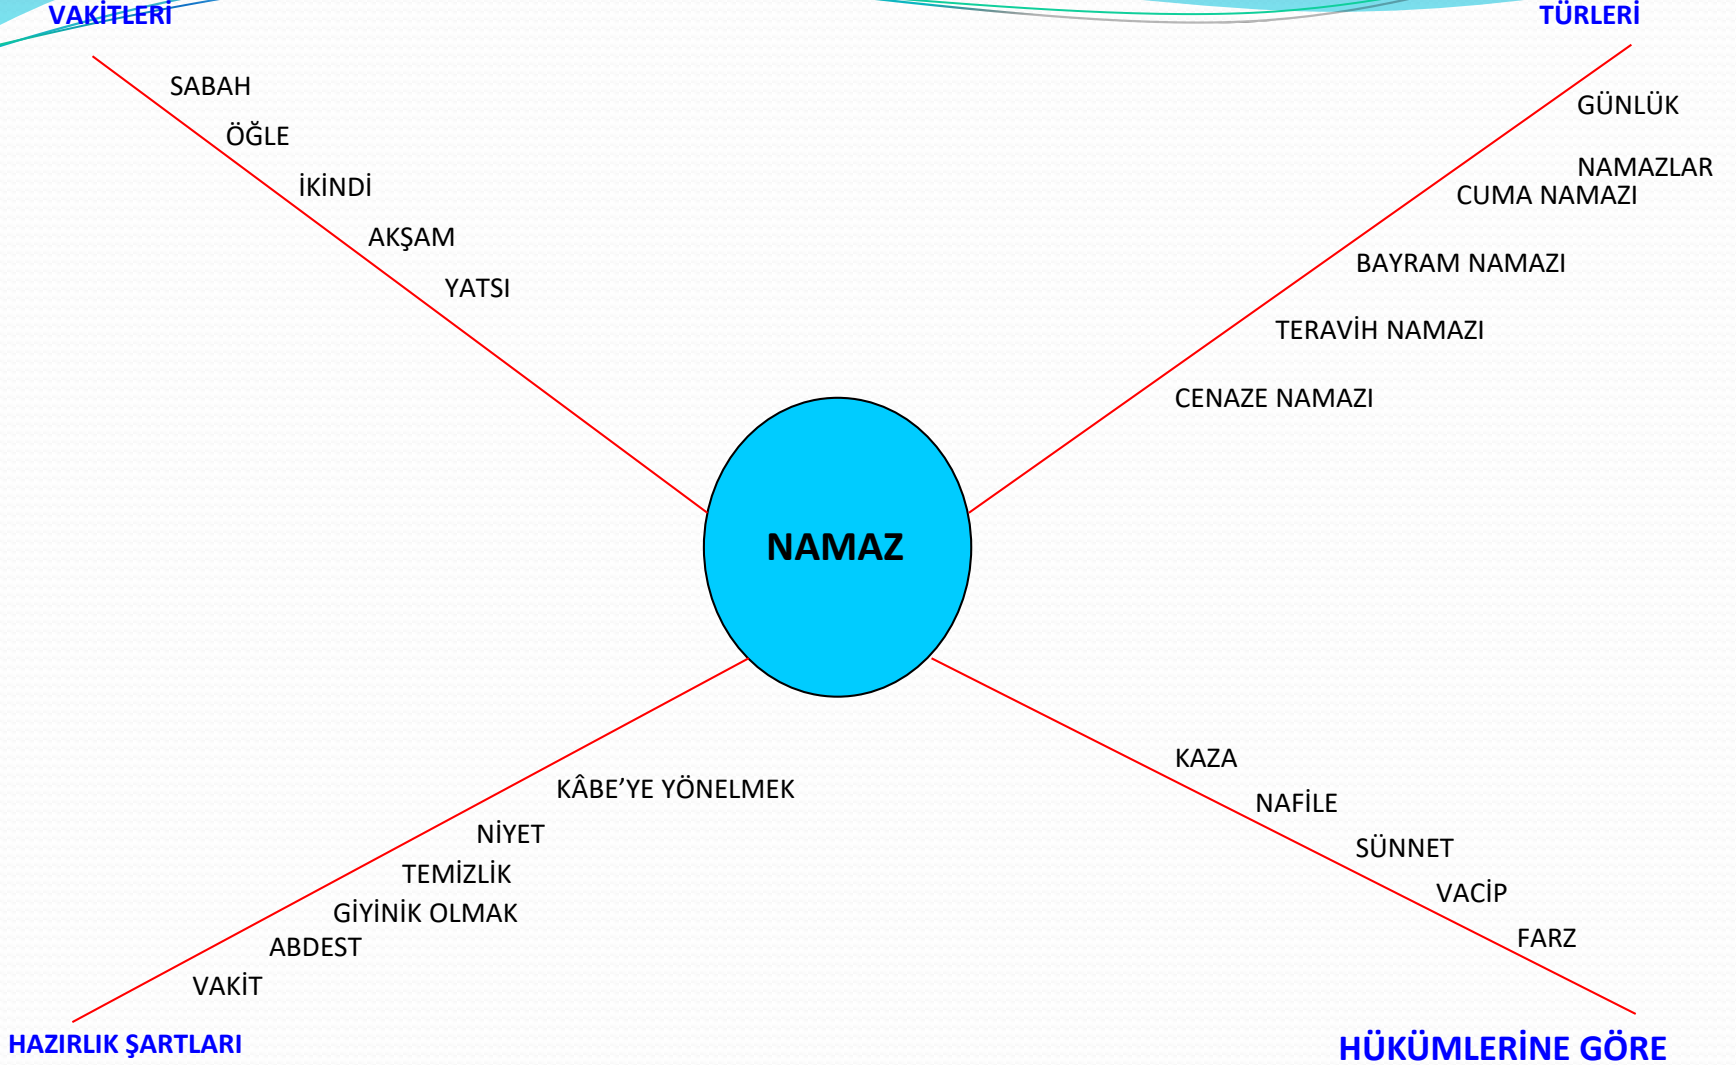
VAKİTLERİ

SABAH
ÖĞLE
İKİNDİ
AKŞAM
YATSI

TÜRLERİ

GÜNLÜK NAMAZLAR
CUMA NAMAZI
BAYRAM NAMAZI
TERAVİH NAMAZI
CENAZE NAMAZI

NAMAZ

KÂBE'YE YÖNELMEK
NİYET
TEMİZLİK
GİYİNİK OLMAK
ABDEST
VAKİT

HAZIRLIK ŞARTLARI

KAZA
NAFİLE
SÜNNET
VACİP
FARZ

HÜKÜMLERİNE GÖRE